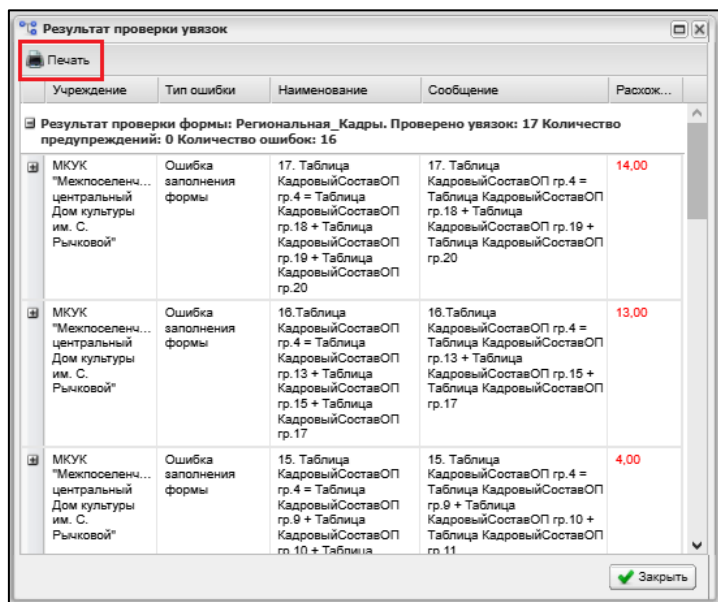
Результат проверки увязок

Печать

| Учреждение | Тип ошибки | Наименование | Сообщение | Расхож... |
|---|---|---|---|---|

Результат проверки формы: Региональная_Кадры. Проверено увязок: 17 Количество предупреждений: 0 Количество ошибок: 16

| Учреждение | Тип ошибки | Наименование | Сообщение | Расхож... |
|---|---|---|---|---|
| МКУК "Межпоселенч... центральный Дом культуры им. С. Рычковой" | Ошибка заполнения формы | 17. Таблица КадровыйСоставОП гр.4 = Таблица КадровыйСоставОП гр.18 + Таблица КадровыйСоставОП гр.19 + Таблица КадровыйСоставОП гр.20 | 17. Таблица КадровыйСоставОП гр.4 = Таблица КадровыйСоставОП гр.18 + Таблица КадровыйСоставОП гр.19 + Таблица КадровыйСоставОП гр.20 | 14,00 |
| МКУК "Межпоселенч... центральный Дом культуры им. С. Рычковой" | Ошибка заполнения формы | 16.Таблица КадровыйСоставОП гр.4 = Таблица КадровыйСоставОП гр.13 + Таблица КадровыйСоставОП гр.15 + Таблица КадровыйСоставОП гр.17 | 16.Таблица КадровыйСоставОП гр.4 = Таблица КадровыйСоставОП гр.13 + Таблица КадровыйСоставОП гр.15 + Таблица КадровыйСоставОП гр.17 | 13,00 |
| МКУК "Межпоселенч... центральный Дом культуры им. С. Рычковой" | Ошибка заполнения формы | 15. Таблица КадровыйСоставОП гр.4 = Таблица КадровыйСоставОП гр.9 + Таблица КадровыйСоставОП гр.10 + Таблица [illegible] | 15. Таблица КадровыйСоставОП гр.4 = Таблица КадровыйСоставОП гр.9 + Таблица КадровыйСоставОП гр.10 + Таблица КадровыйСоставОП гр.11 | 4,00 |

Закрыть